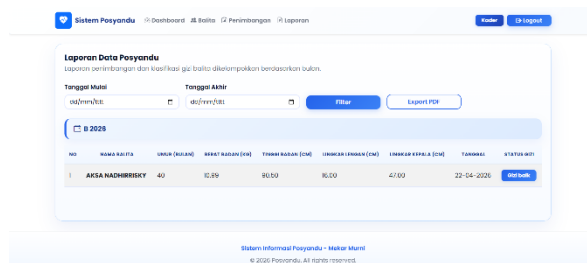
Sistem Posyandu Dashboard Balita Penimbangan Laporan

Kader Logout

Laporan Data Posyandu

Laporan penimbangan dan klasifikasi gizi balita dikelompokkan berdasarkan bulan.

Tanggal Mulai

dd/mm/yyyy

Tanggal Akhir

dd/mm/yyyy

Filter

Export PDF

B 2026

| NO | NAMA BALITA | UMUR (BULAN) | BERAT BADAN (KG) | TINGGI BADAN (CM) | LINGKAR LENGAN (CM) | LINGKAR KEPALA (CM) | TANGGAL | STATUS GIZI |
|---|---|---|---|---|---|---|---|---|
| 1 | AKSA NADHIRRISKY | 40 | 12.89 | 98.50 | 16.00 | 47.00 | 22-04-2026 | Gizi baik |

Sistem Informasi Posyandu - Mekar Murni

© 2026 Posyandu. All rights reserved.